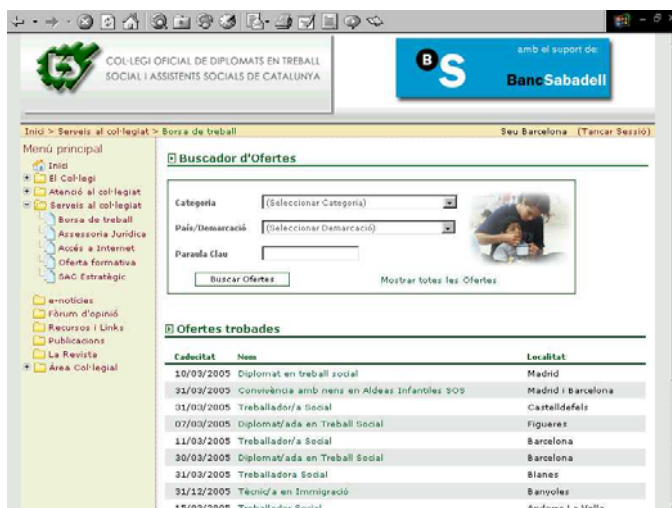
COL·LEGI OFICIAL DE DIPLOMATS EN TREBALL SOCIAL I ASSISTENTS SOCIALS DE CATALUNYA

amb el suport de:

BancSabadell

Inici > Serveis al col·legiat > Borsa de treball

Seu Barcelona (Tancar Sessió)

Menú principal

Inici
El Col·legi
Atenció al col·legiat
Serveis al col·legiat
Borsa de treball
Assessoria Jurídica
Accés a Internet
Oferta formativa
SAC Estratègic
e-notícies
Fòrum d'opinió
Recursos i Links
Publicacions
La Revista
Àrea Col·legial

Buscador d'Ofertes

Categoria (Seleccionar Categoria)
País/Demarcació (Seleccionar Demarcació)
Paraula Clau

Buscar Ofertes

Mostrar totes les Ofertes

Ofertes trobades

| Caducitat | Nom | Localitat |
|---|---|---|
| 10/03/2005 | Diplomat en treball social | Madrid |
| 31/03/2005 | Convivència amb nens en Aldeas Infantiles SOS | Madrid i Barcelona |
| 31/03/2005 | Treballador/a Social | Castelldefels |
| 07/03/2005 | Diplomat/ada en Treball Social | Figueres |
| 11/03/2005 | Treballador/a Social | Barcelona |
| 30/03/2005 | Diplomat/ada en Treball Social | Barcelona |
| 31/03/2005 | Treballadora Social | Blanes |
| 31/12/2005 | Tècnic/a en Immigració | Banyoles |
| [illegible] | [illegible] | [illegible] |